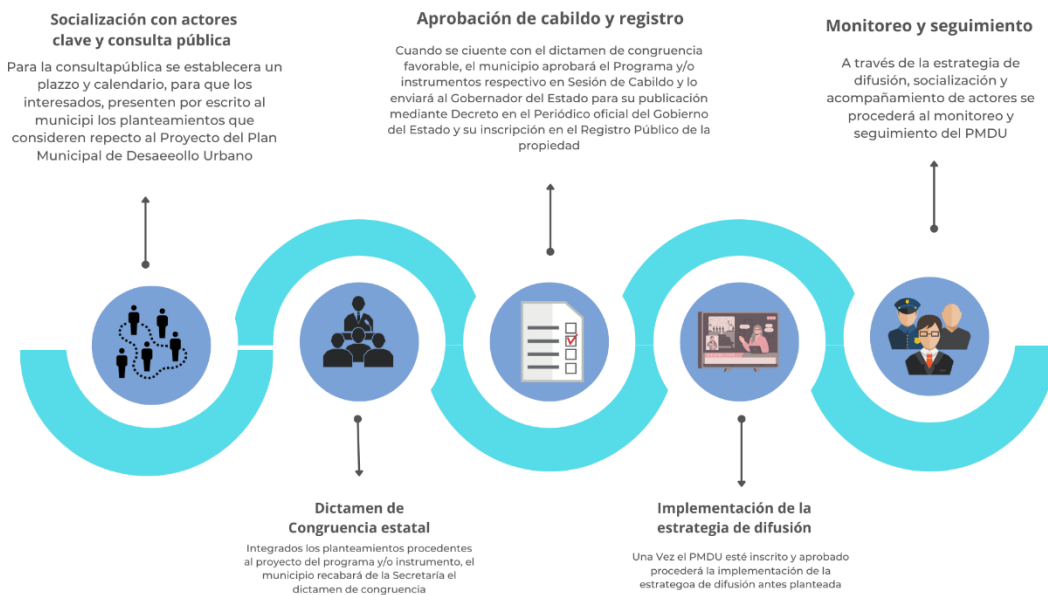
Socialización con actores clave y consulta pública

Para la consultapública se establecera un plazzo y calendario, para que los interesados, presenten por escrito al municipi los planteamientos que consideren repecto al Proyecto del Plan Municipal de Desaeeollo Urbano

Aprobación de cabildo y registro

Cuando se ciuente con el dictamen de congruencia favorable, el municipio aprobará el Programa y/o instrumentos respectivo en Sesión de Cabildo y lo enviará al Gobernador del Estado para su publicación mediante Decreto en el Periódico oficial del Gobierno del Estado y su inscripción en el Registro Público de la propiedad

Monitoreo y seguimiento

A través de la estrategia de difusión, socialización y acompañamiento de actores se procederá al monitoreo y seguimiento del PMDU

Dictamen de Congruencia estatal

Integrados los planteamientos procedentes al proyecto del programa y/o instrumento, el municipio recabará de la Secretaría el dictamen de congruencia

Implementación de la estrategia de difusión

Una Vez el PMDU esté inscrito y aprobado procederá la implementación de la estrategoa de difusión antes planteada